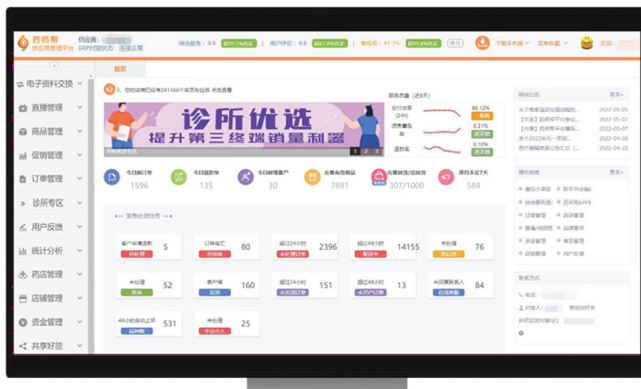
药师帮
供应商管理平台

供应商：
ERP对接状态：连接正常

综合服务：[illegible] 超过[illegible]商家
用户评价：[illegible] 超过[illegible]商家
复购率：61.1% 超过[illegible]商家

下载手机端
采购数据

首页

电子资料交换
直播管理
商品管理
促销管理
订单管理
诊所专区
用户反馈
统计分析
药店管理
店铺管理
资金管理
共享好货

您的保健已经有241368个诊所在此查看

诊所优选
提升第三终端销量利器

服务质量（近6天）
发货速度（24h）
退款率

今日新订单 1596
今日新单数 135
今日新增客户 30
在售有效商品 7891
在售缺货/总缺货 307/1000
库存不足7天 584

要务处理任务
客户申请退款 5
订单待汇 80
超过24小时 2396
超过48小时 14155
未处理 76
未处理 52
售后单 160
超过24小时 151
超过48小时 13
未回复客户 84
48小时内未上架 531
未处理 25

网站公告
2022-05-01
2022-05-01
2022-05-01
2022-04-22
2022-04-22

操作指南

联系方式